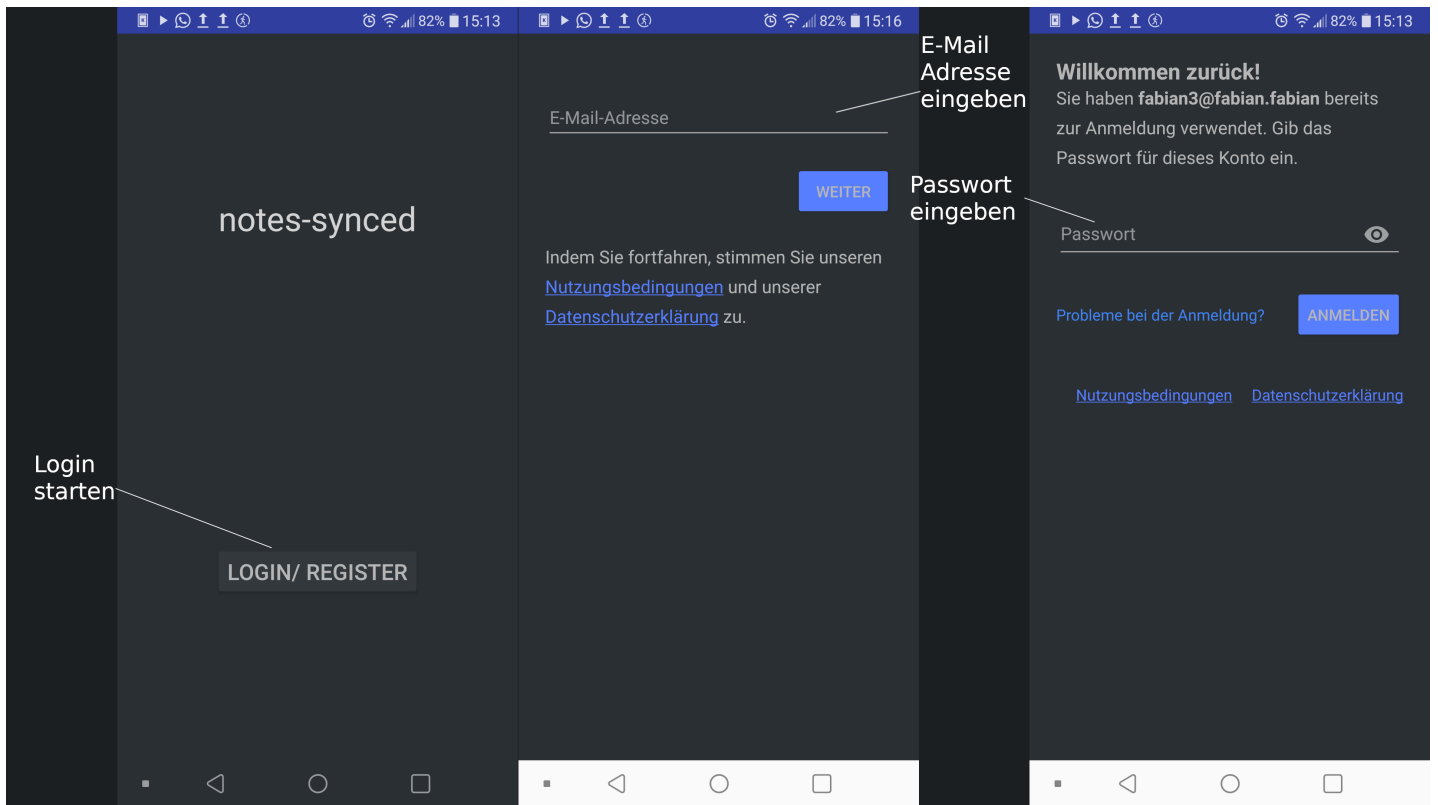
82% 15:13

notes-synced

Login starten

LOGIN/ REGISTER

82% 15:16

E-Mail Adresse eingeben

E-Mail-Adresse

WEITER

Indem Sie fortfahren, stimmen Sie unseren Nutzungsbedingungen und unserer Datenschutzerklärung zu.

82% 15:13

Willkommen zurück!
Sie haben **fabian3@fabian.fabian** bereits zur Anmeldung verwendet. Gib das Passwort für dieses Konto ein.

Passwort eingeben

Passwort

Probleme bei der Anmeldung?

ANMELDEN

Nutzungsbedingungen Datenschutzerklärung